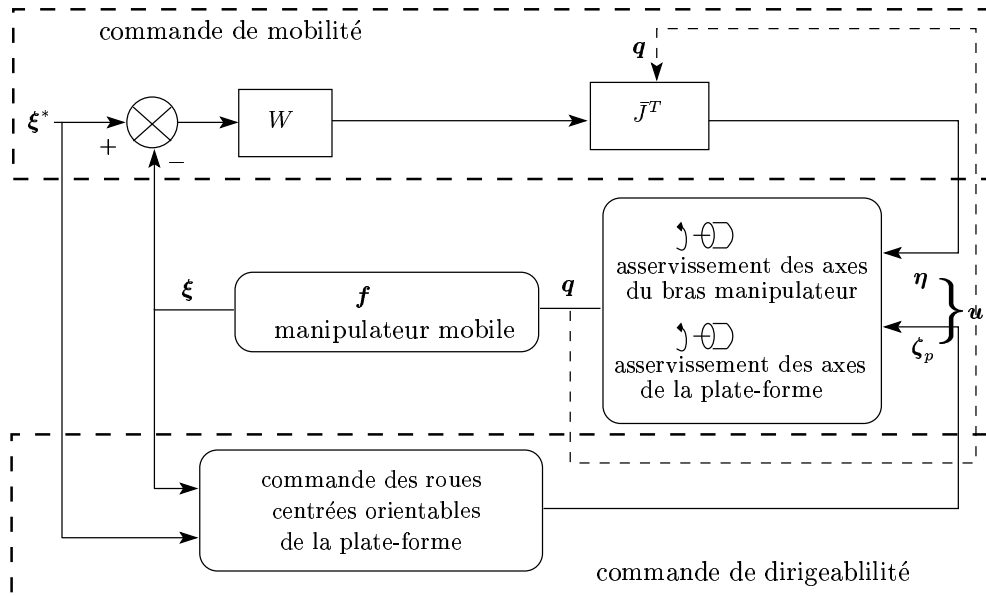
commande de mobilité

$\boldsymbol{q}$

$\boldsymbol{\xi}^*$

$+$

$-$

$W$

$\bar{J}^T$

asservissement des axes du bras manipulateur

$\boldsymbol{\eta}$

$\boldsymbol{u}$

$\boldsymbol{\xi}$

$\boldsymbol{f}$
manipulateur mobile

$\boldsymbol{q}$

asservissement des axes de la plate-forme

$\boldsymbol{\zeta}_p$

commande des roues centrées orientables de la plate-forme

commande de dirigeablilité